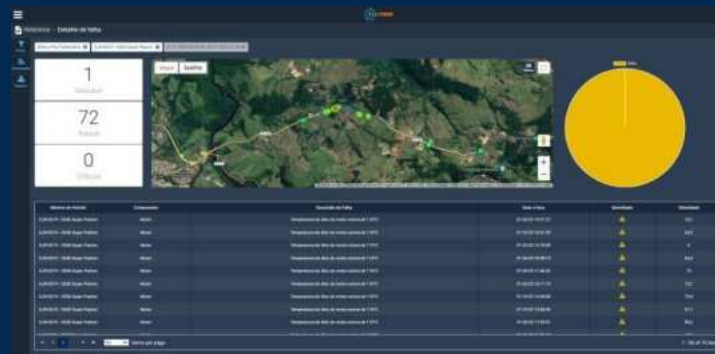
Relatórios - Detalhe de falha

1
Veículos

72
Avisos

0
Críticos

Mapa Satélite

Temperatura do óleo do motor acima de 110°C

Temperatura do óleo do motor acima de 110°C

Temperatura do óleo do motor acima de 110°C

Temperatura do óleo do motor acima de 110°C

Temperatura do óleo do motor acima de 110°C

Temperatura do óleo do motor acima de 110°C

Temperatura do óleo do motor acima de 110°C

Temperatura do óleo do motor acima de 110°C

Temperatura do óleo do motor acima de 110°C

Temperatura do óleo do motor acima de 110°C

items per page